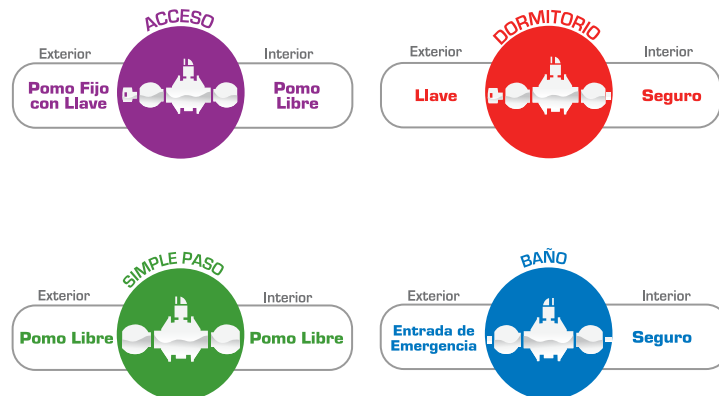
ACCESO
Exterior
Interior
Pomo Fijo con Llave
Pomo Libre

DORMITORIO
Exterior
Interior
Llave
Seguro

SIMPLE PASO
Exterior
Interior
Pomo Libre
Pomo Libre

BAÑO
Exterior
Interior
Entrada de Emergencia
Seguro